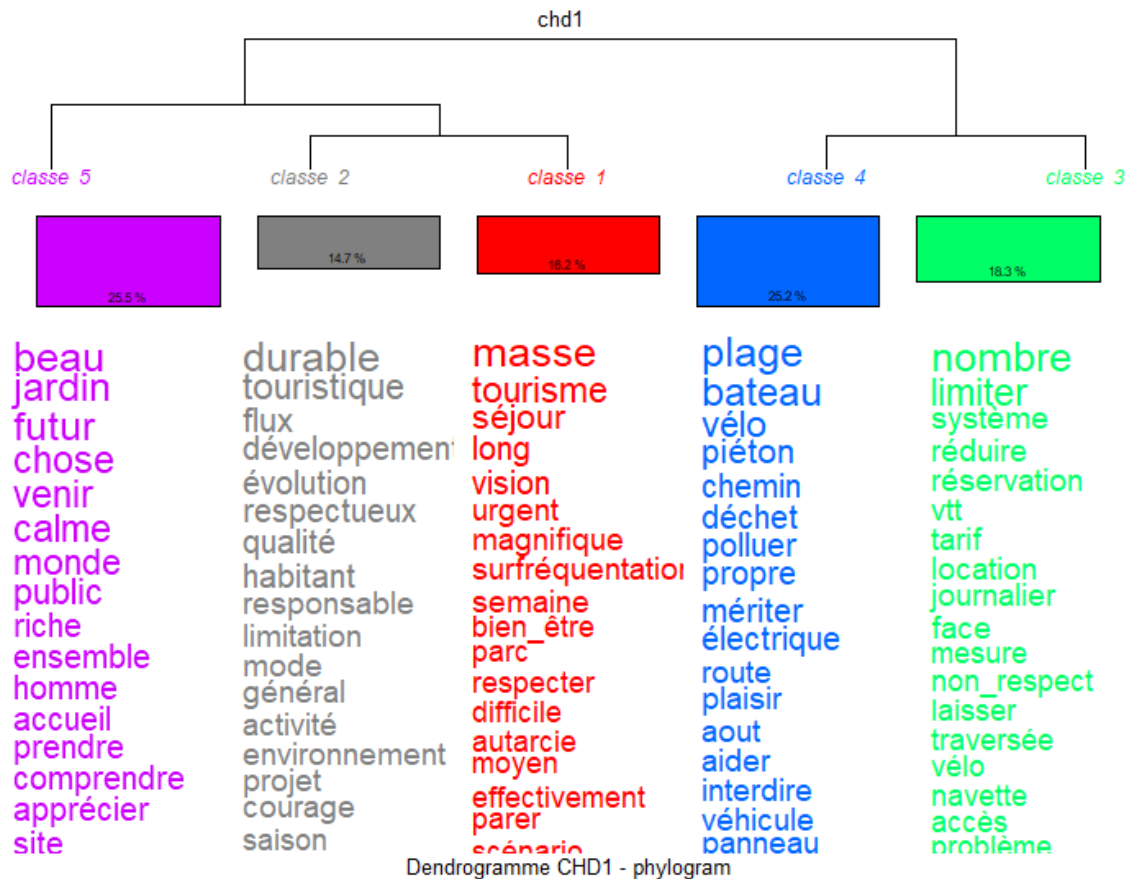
chd1

classe 5
classe 2
classe 1
classe 4
classe 3

25.5 %
14.7 %
16.2 %
25.2 %
18.3 %

beau
jardin
futur
chose
venir
calme
monde
public
riche
ensemble
homme
accueil
prendre
comprendre
apprécier
site

durable
touristique
flux
développement
évolution
respectueux
qualité
habitant
responsable
limitation
mode
général
activité
environnement
projet
courage
saison

masse
tourisme
séjour
long
vision
urgent
magnifique
surfréquentation
semaine
bien_être
parc
respecter
difficile
autarcie
moyen
effectivement
parer
scénario

plage
bateau
vélo
piéton
chemin
déchet
polluer
propre
mériter
électrique
route
plaisir
aout
aider
interdire
véhicule
panneau

nombre
limiter
système
réduire
réservation
vtt
tarif
location
journalier
face
mesure
non_respect
laisser
traversée
vélo
navette
accès
problème

Dendrogramme CHD1 - phylogram